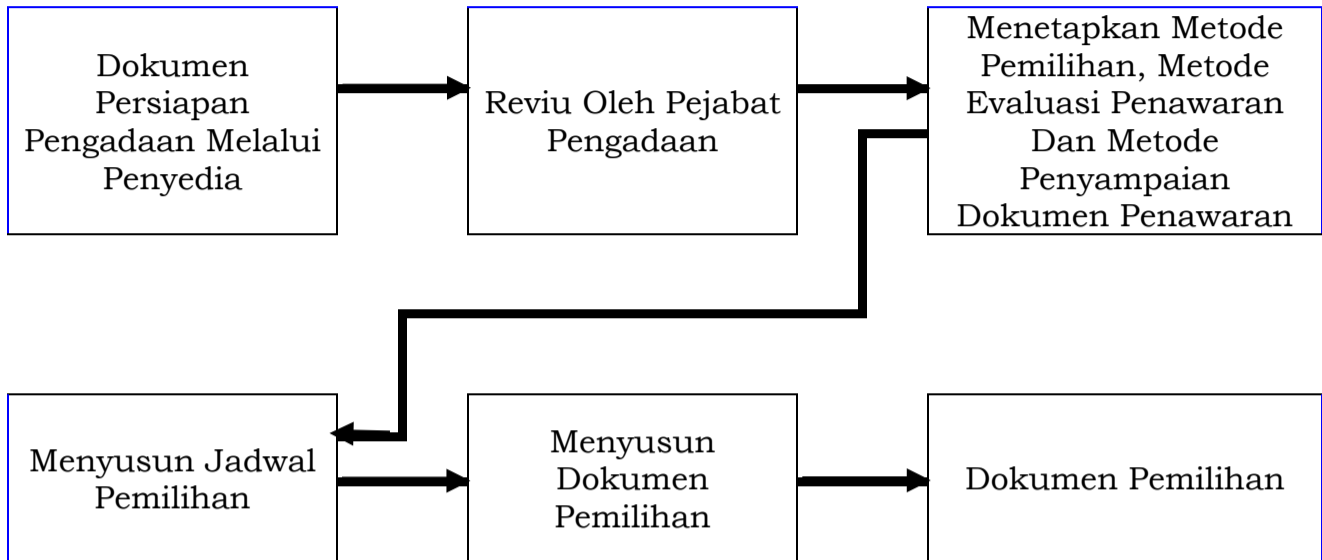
Dokumen Persiapan Pengadaan Melalui Penyedia

Reviu Oleh Pejabat Pengadaan

Menetapkan Metode Pemilihan, Metode Evaluasi Penawaran Dan Metode Penyampaian Dokumen Penawaran

Menyusun Jadwal Pemilihan

Menyusun Dokumen Pemilihan

Dokumen Pemilihan